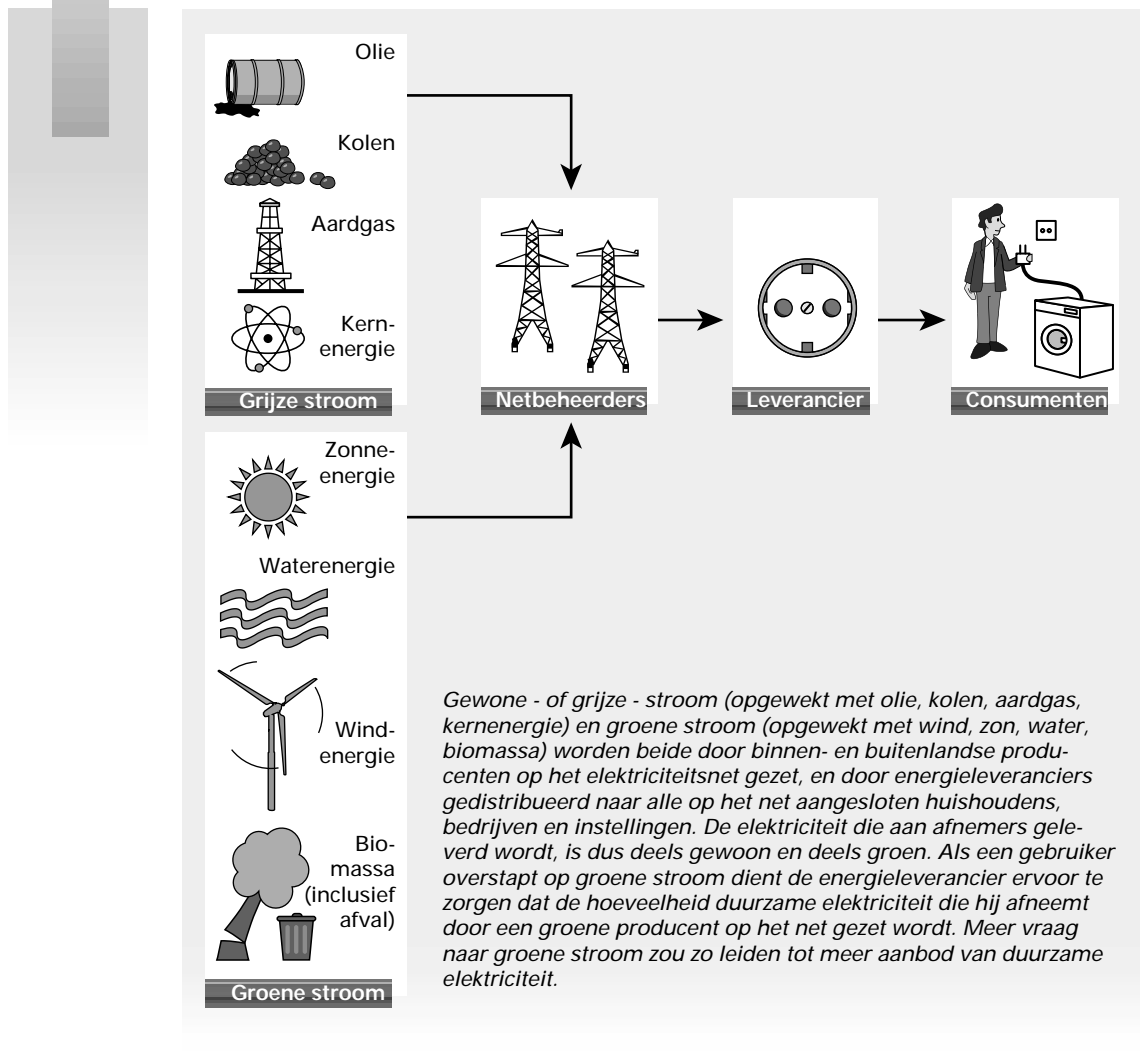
Olie

Kolen

Aardgas

Kernenergie

Grijze stroom

Netbeheerders

Leverancier

Consumenten

Zonneenergie

Waterenergie

Windenergie

Biomassa (inclusief afval)

Groene stroom

Gewone - of grijze - stroom (opgewekt met olie, kolen, aardgas, kernenergie) en groene stroom (opgewekt met wind, zon, water, biomassa) worden beide door binnen- en buitenlandse producenten op het elektriciteitsnet gezet, en door energieleveranciers gedistribueerd naar alle op het net aangesloten huishoudens, bedrijven en instellingen. De elektriciteit die aan afnemers geleverd wordt, is dus deels gewoon en deels groen. Als een gebruiker overstapt op groene stroom dient de energieleverancier ervoor te zorgen dat de hoeveelheid duurzame elektriciteit die hij afneemt door een groene producent op het net gezet wordt. Meer vraag naar groene stroom zou zo leiden tot meer aanbod van duurzame elektriciteit.